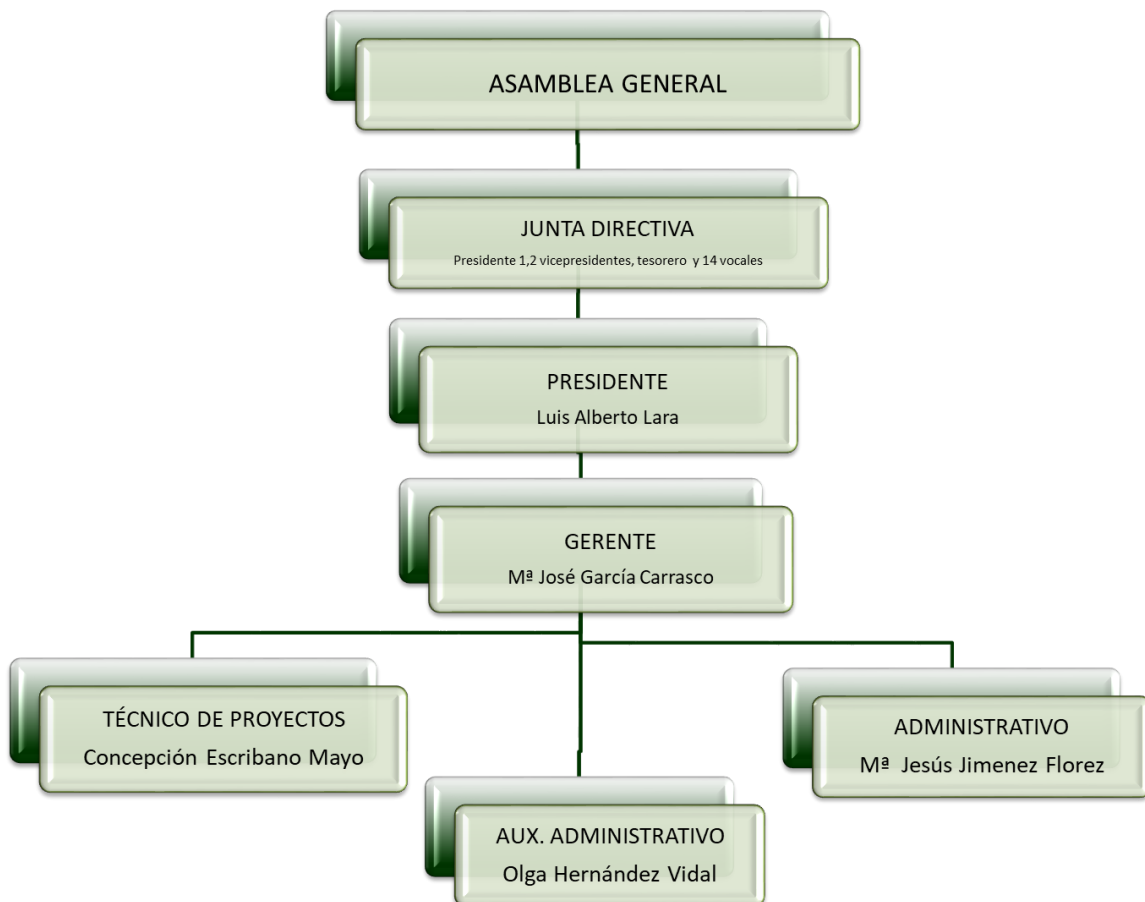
ASAMBLEA GENERAL

JUNTA DIRECTIVA
Presidente 1,2 vicepresidentes, tesorero y 14 vocales

PRESIDENTE
Luis Alberto Lara

GERENTE
Mª José García Carrasco

TÉCNICO DE PROYECTOS
Concepción Escribano Mayo

ADMINISTRATIVO
Mª Jesús Jimenez Florez

AUX. ADMINISTRATIVO
Olga Hernández Vidal